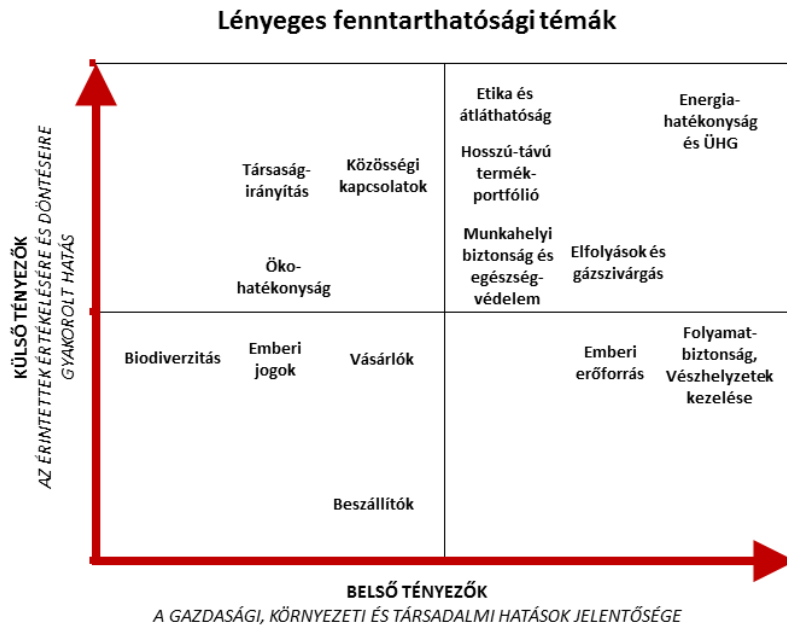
Lényeges fenntarthatósági témák

KÜLSŐ TÉNYEZŐK
AZ ÉRINTETTEK ÉRTÉKELÉSÉRE ÉS DÖNTÉSEIRE GYAKOROLT HATÁS

Társaság-irányítás

Közösségi kapcsolatok

Öko-hatékonyság

Etika és átláthatóság

Hosszú-távú termék-portfólió

Munkahelyi biztonság és egészség-védelem

Energia-hatékonyság és ÜHG

Elfolyások és gázszivárgás

Biodiverzitás

Emberi jogok

Vásárlók

Beszállítók

Emberi erőforrás

Folyamat-biztonság, Vészhelyzetek kezelése

BELSŐ TÉNYEZŐK
A GAZDASÁGI, KÖRNYEZETI ÉS TÁRSADALMI HATÁSOK JELENTŐSÉGE